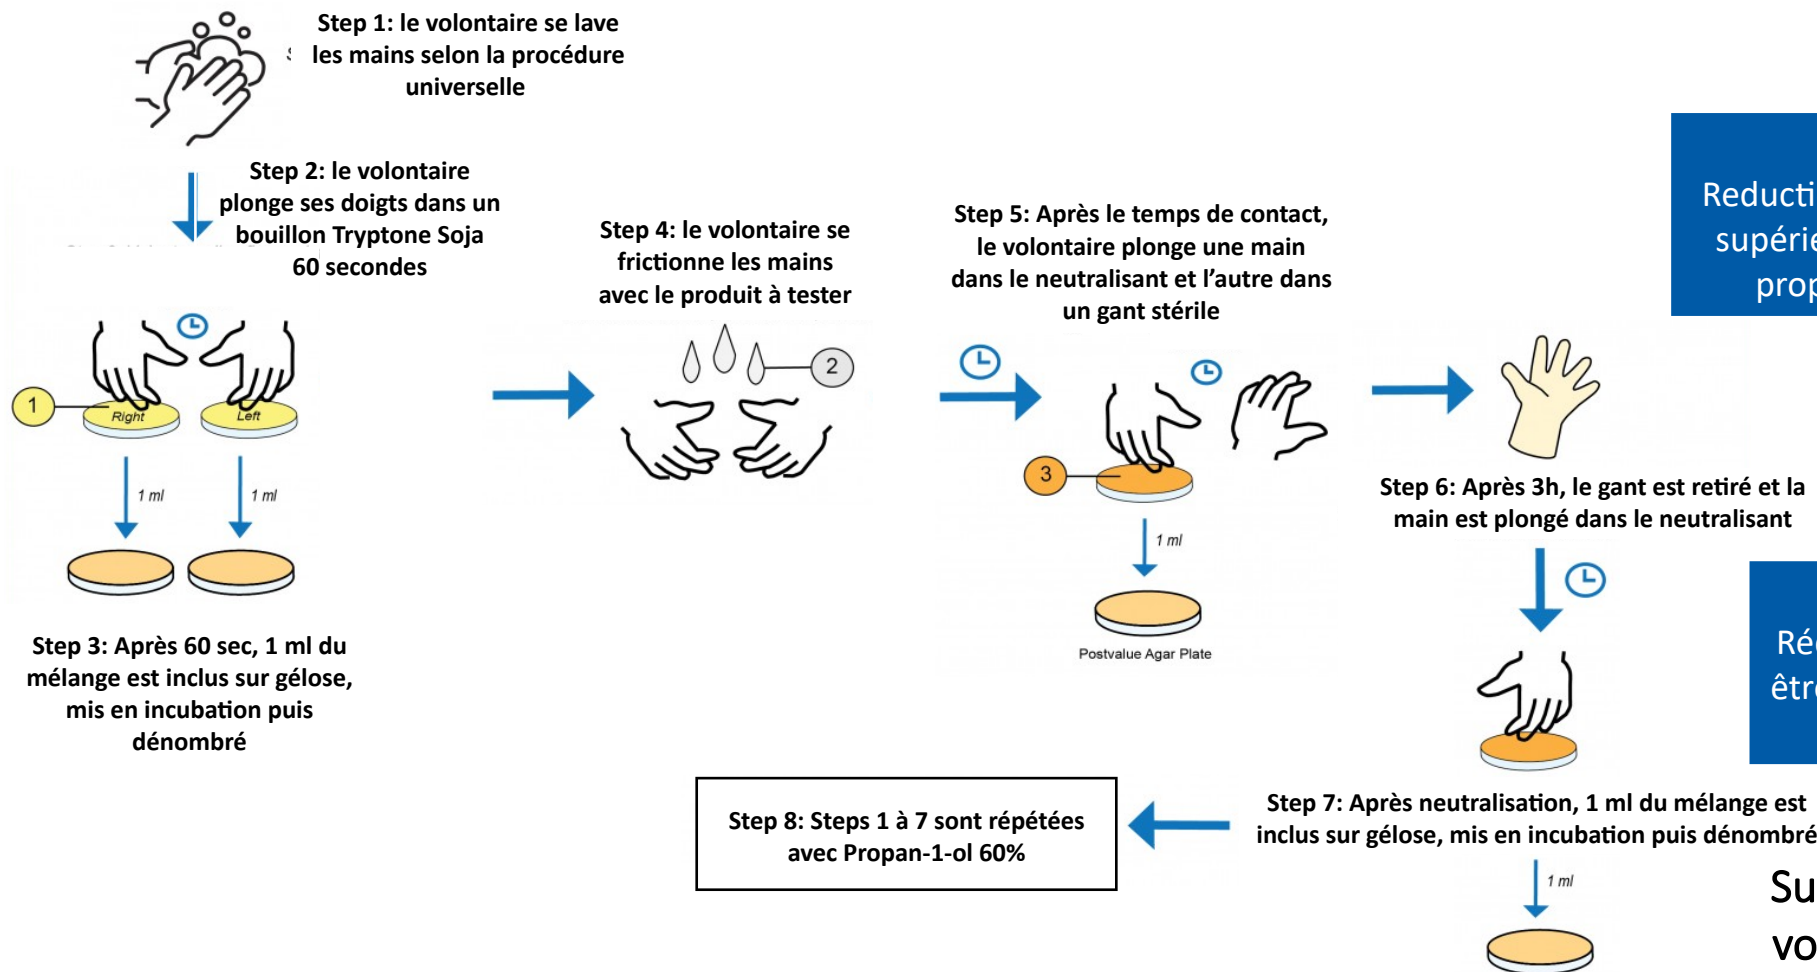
Step 1: le volontaire se lave les mains selon la procédure universelle

Step 2: le volontaire plonge ses doigts dans un bouillon Tryptone Soja 60 secondes

1

Right

Left

1 ml

1 ml

Step 3: Après 60 sec, 1 ml du mélange est inclus sur gélose, mis en incubation puis dénombré

Step 4: le volontaire se frictionne les mains avec le produit à tester

2

Step 5: Après le temps de contact, le volontaire plonge une main dans le neutralisant et l'autre dans un gant stérile

3

1 ml

Postvalue Agar Plate

Reducti supérie prop

Step 6: Après 3h, le gant est retiré et la main est plongé dans le neutralisant

Ré être

Step 7: Après neutralisation, 1 ml du mélange est inclus sur gélose, mis en incubation puis dénombré

1 ml

Step 8: Steps 1 à 7 sont répétées avec Propan-1-ol 60%

Su vo